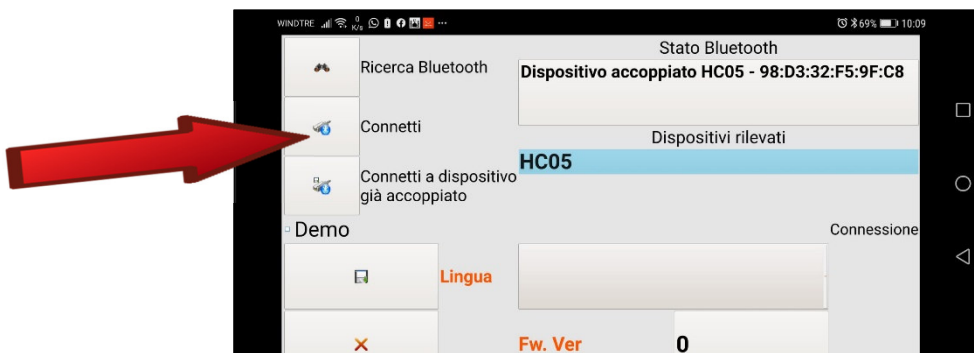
WINDTRE 0 K/s ··· 69% 10:09

Ricerca Bluetooth

Stato Bluetooth

Dispositivo accoppiato HC05 - 98:D3:32:F5:9F:C8

Connetti

Dispositivi rilevati

HC05

Connetti a dispositivo già accoppiato

Demo

Connessione

Lingua

Fw. Ver

0